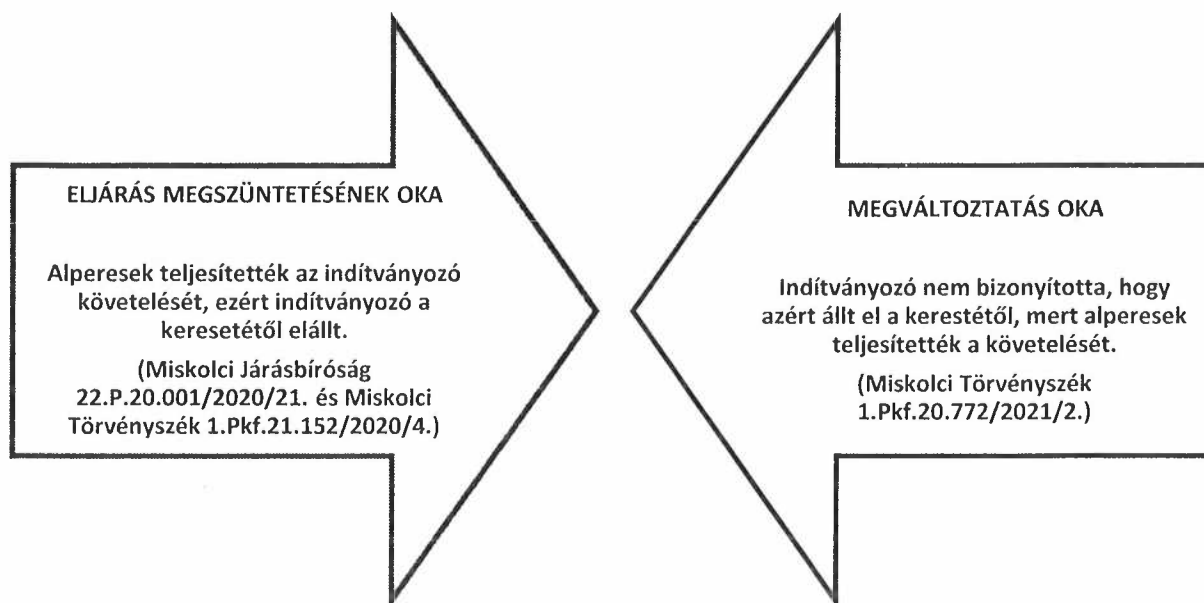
ELJÁRÁS MEGSZÜNTETÉSÉNEK OKA

Alperesek teljesítették az indítványozó követelését, ezért indítványozó a keresetétől elállt.

(Miskolci Járásbíróság 22.P.20.001/2020/21. és Miskolci Törvényszék 1.Pkf.21.152/2020/4.)

MEGVÁLTOZTATÁS OKA

Indítványozó nem bizonyította, hogy azért állt el a kerestétől, mert alperesek teljesítették a követelését.

(Miskolci Törvényszék 1.Pkf.20.772/2021/2.)